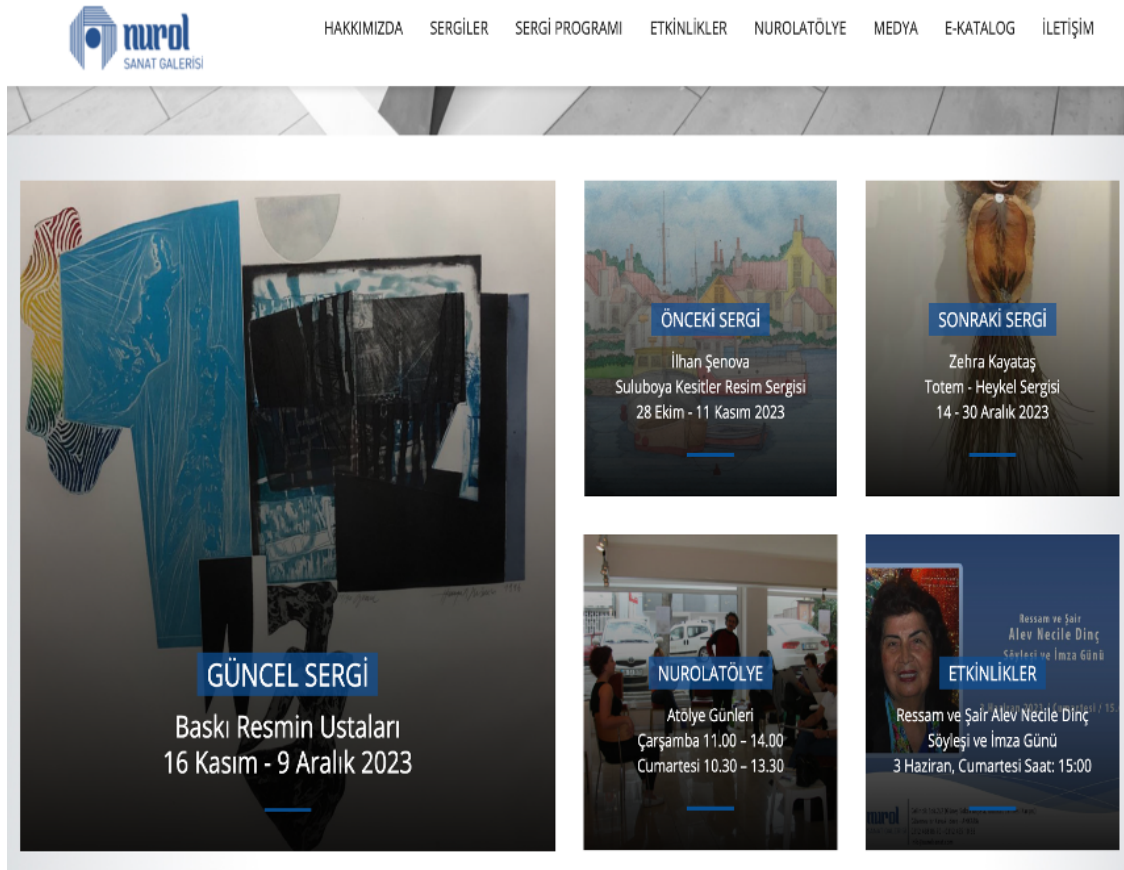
nurol
SANAT GALERİSİ

HAKKIMIZDA SERGİLER SERGİ PROGRAMI ETKİNLİKLER NUROLATÖLYE MEDYA E-KATALOG İLETİŞİM

GÜNCEL SERGİ
Baskı Resmin Ustaları
16 Kasım - 9 Aralık 2023

ÖNCEKİ SERGİ
İlhan Şenova
Suluboya Kesitler Resim Sergisi
28 Ekim - 11 Kasım 2023

SONRAKİ SERGİ
Zehra Kayataş
Totem - Heykel Sergisi
14 - 30 Aralık 2023

NUROLATÖLYE
Atölye Günleri
Çarşamba 11.00 – 14.00
Cumartesi 10.30 – 13.30

Ressam ve Şair
Alev Necile Dinç
Söyleşi ve İmza Günü

ETKİNLİKLER
Ressam ve Şair Alev Necile Dinç
Söyleşi ve İmza Günü
3 Haziran, Cumartesi Saat: 15:00